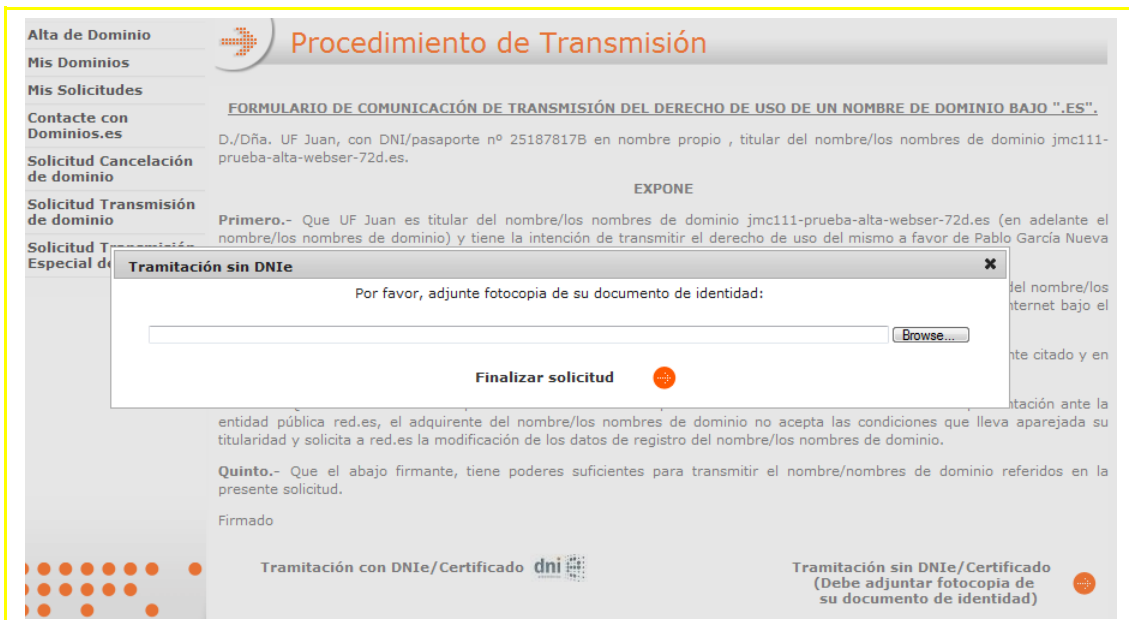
Alta de Dominio
Mis Dominios
Mis Solicitudes
Contacte con Dominios.es
Solicitud Cancelación de dominio
Solicitud Transmisión de dominio
Solicitud T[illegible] Especial d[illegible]

Procedimiento de Transmisión

FORMULARIO DE COMUNICACIÓN DE TRANSMISIÓN DEL DERECHO DE USO DE UN NOMBRE DE DOMINIO BAJO ".ES".

D./Dña. UF Juan, con DNI/pasaporte nº 25187817B en nombre propio , titular del nombre/los nombres de dominio jmc111-prueba-alta-webser-72d.es.

EXPONE

Primero.- Que UF Juan es titular del nombre/los nombres de dominio jmc111-prueba-alta-webser-72d.es (en adelante el nombre/los nombres de dominio) y tiene la intención de transmitir el derecho de uso del mismo a favor de Pablo García Nueva

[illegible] del nombre/los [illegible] nternet bajo el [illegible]

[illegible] nte citado y en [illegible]

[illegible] ntación ante la entidad pública red.es, el adquirente del nombre/los nombres de dominio no acepta las condiciones que lleva aparejada su titularidad y solicita a red.es la modificación de los datos de registro del nombre/los nombres de dominio.

Quinto.- Que el abajo firmante, tiene poderes suficientes para transmitir el nombre/nombres de dominio referidos en la presente solicitud.

Firmado

Tramitación con DNIe/Certificado dni

Tramitación sin DNIe/Certificado (Debe adjuntar fotocopia de su documento de identidad)

Tramitación sin DNIe
✖
Por favor, adjunte fotocopia de su documento de identidad:
Browse...
Finalizar solicitud